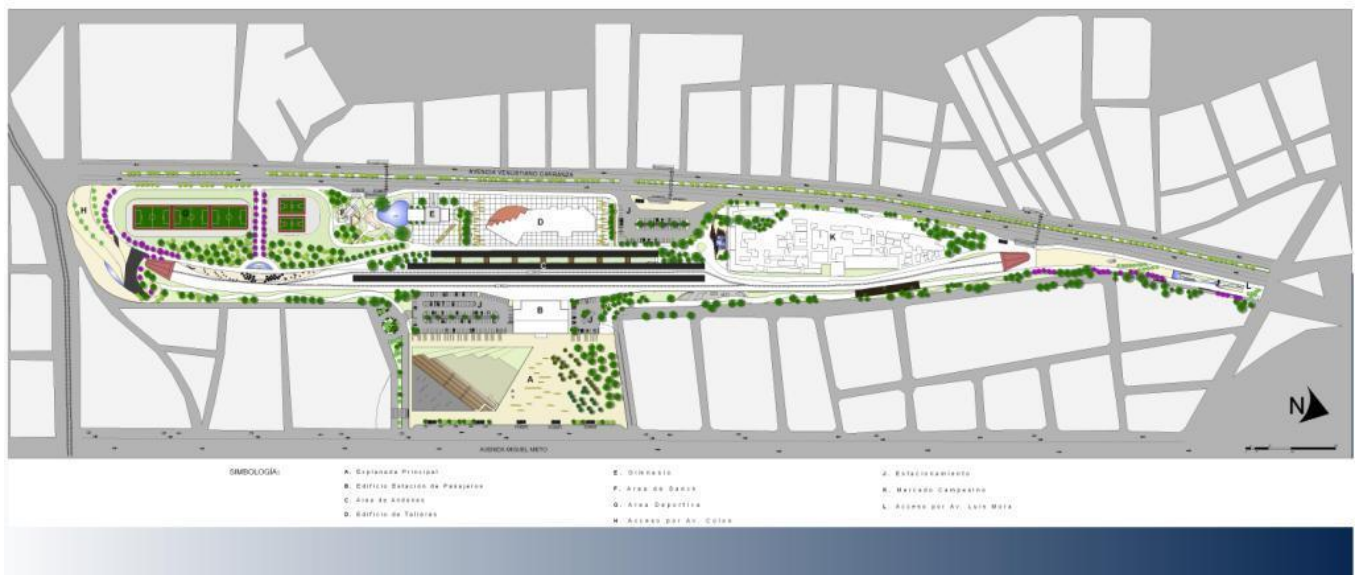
AVENIDA VENUSTIANO CARRANZA

E

D

K

C

J

B

A

L

AVENIDA MIGUEL NETO

N

SIMBOLOGÍA:

A. Explanada Principal
B. Edificio Estacion de Pasajeros
C. Area de Andenes
D. Edificio de Talleres

E. Gimnasio
F. Area de Danza
G. Area Deportiva
H. Acceso por Av. Colon

J. Estacionamiento
K. Mercado Campesino
L. Acceso por Av. Luis Mora